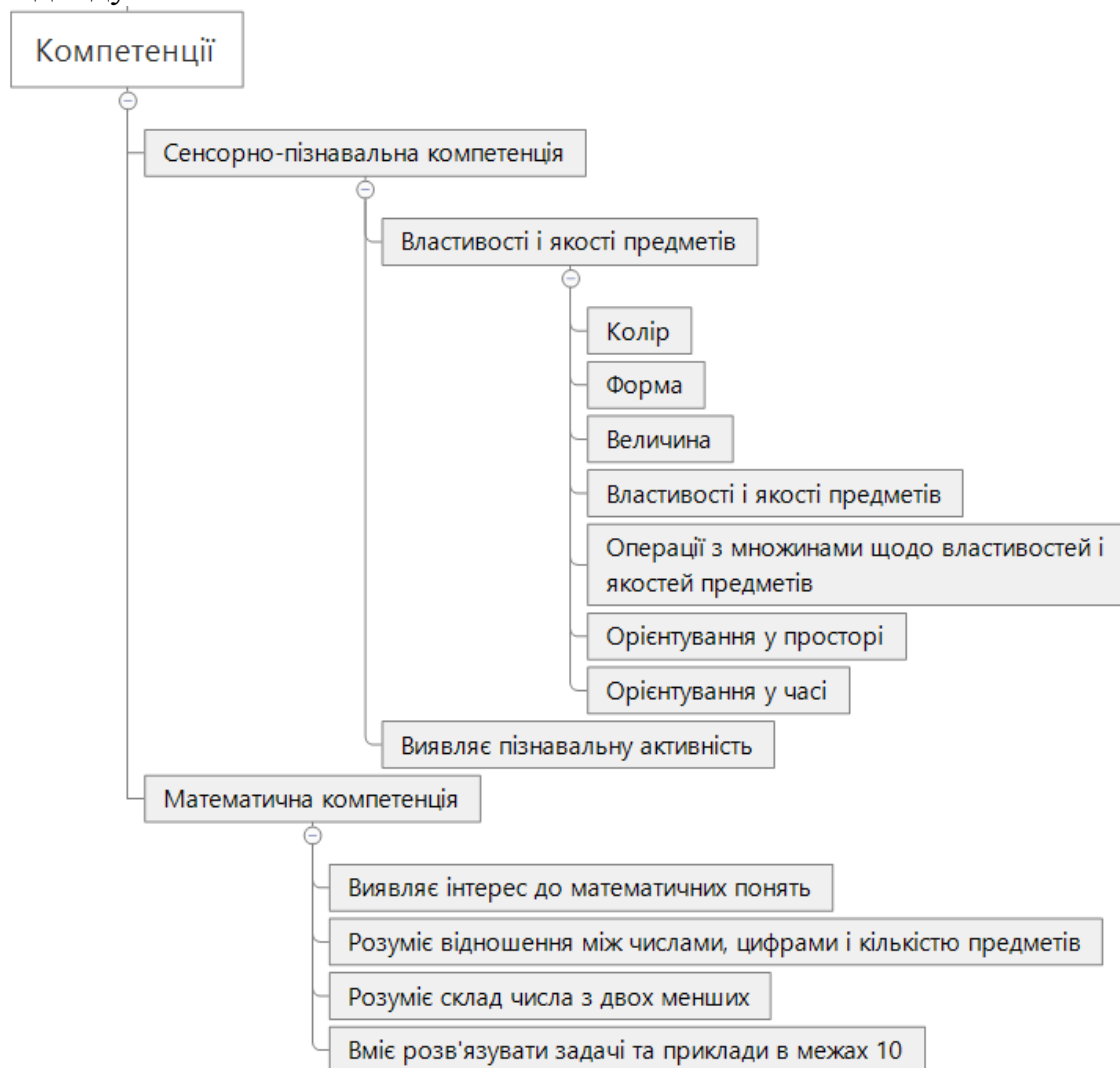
Компетенції

Сенсорно-пізнавальна компетенція

Властивості і якості предметів

Колір

Форма

Величина

Властивості і якості предметів

Операції з множинами щодо властивостей і якостей предметів

Орієнтування у просторі

Орієнтування у часі

Виявляє пізнавальну активність

Математична компетенція

Виявляє інтерес до математичних понять

Розуміє відношення між числами, цифрами і кількістю предметів

Розуміє склад числа з двох менших

Вміє розв'язувати задачі та приклади в межах 10